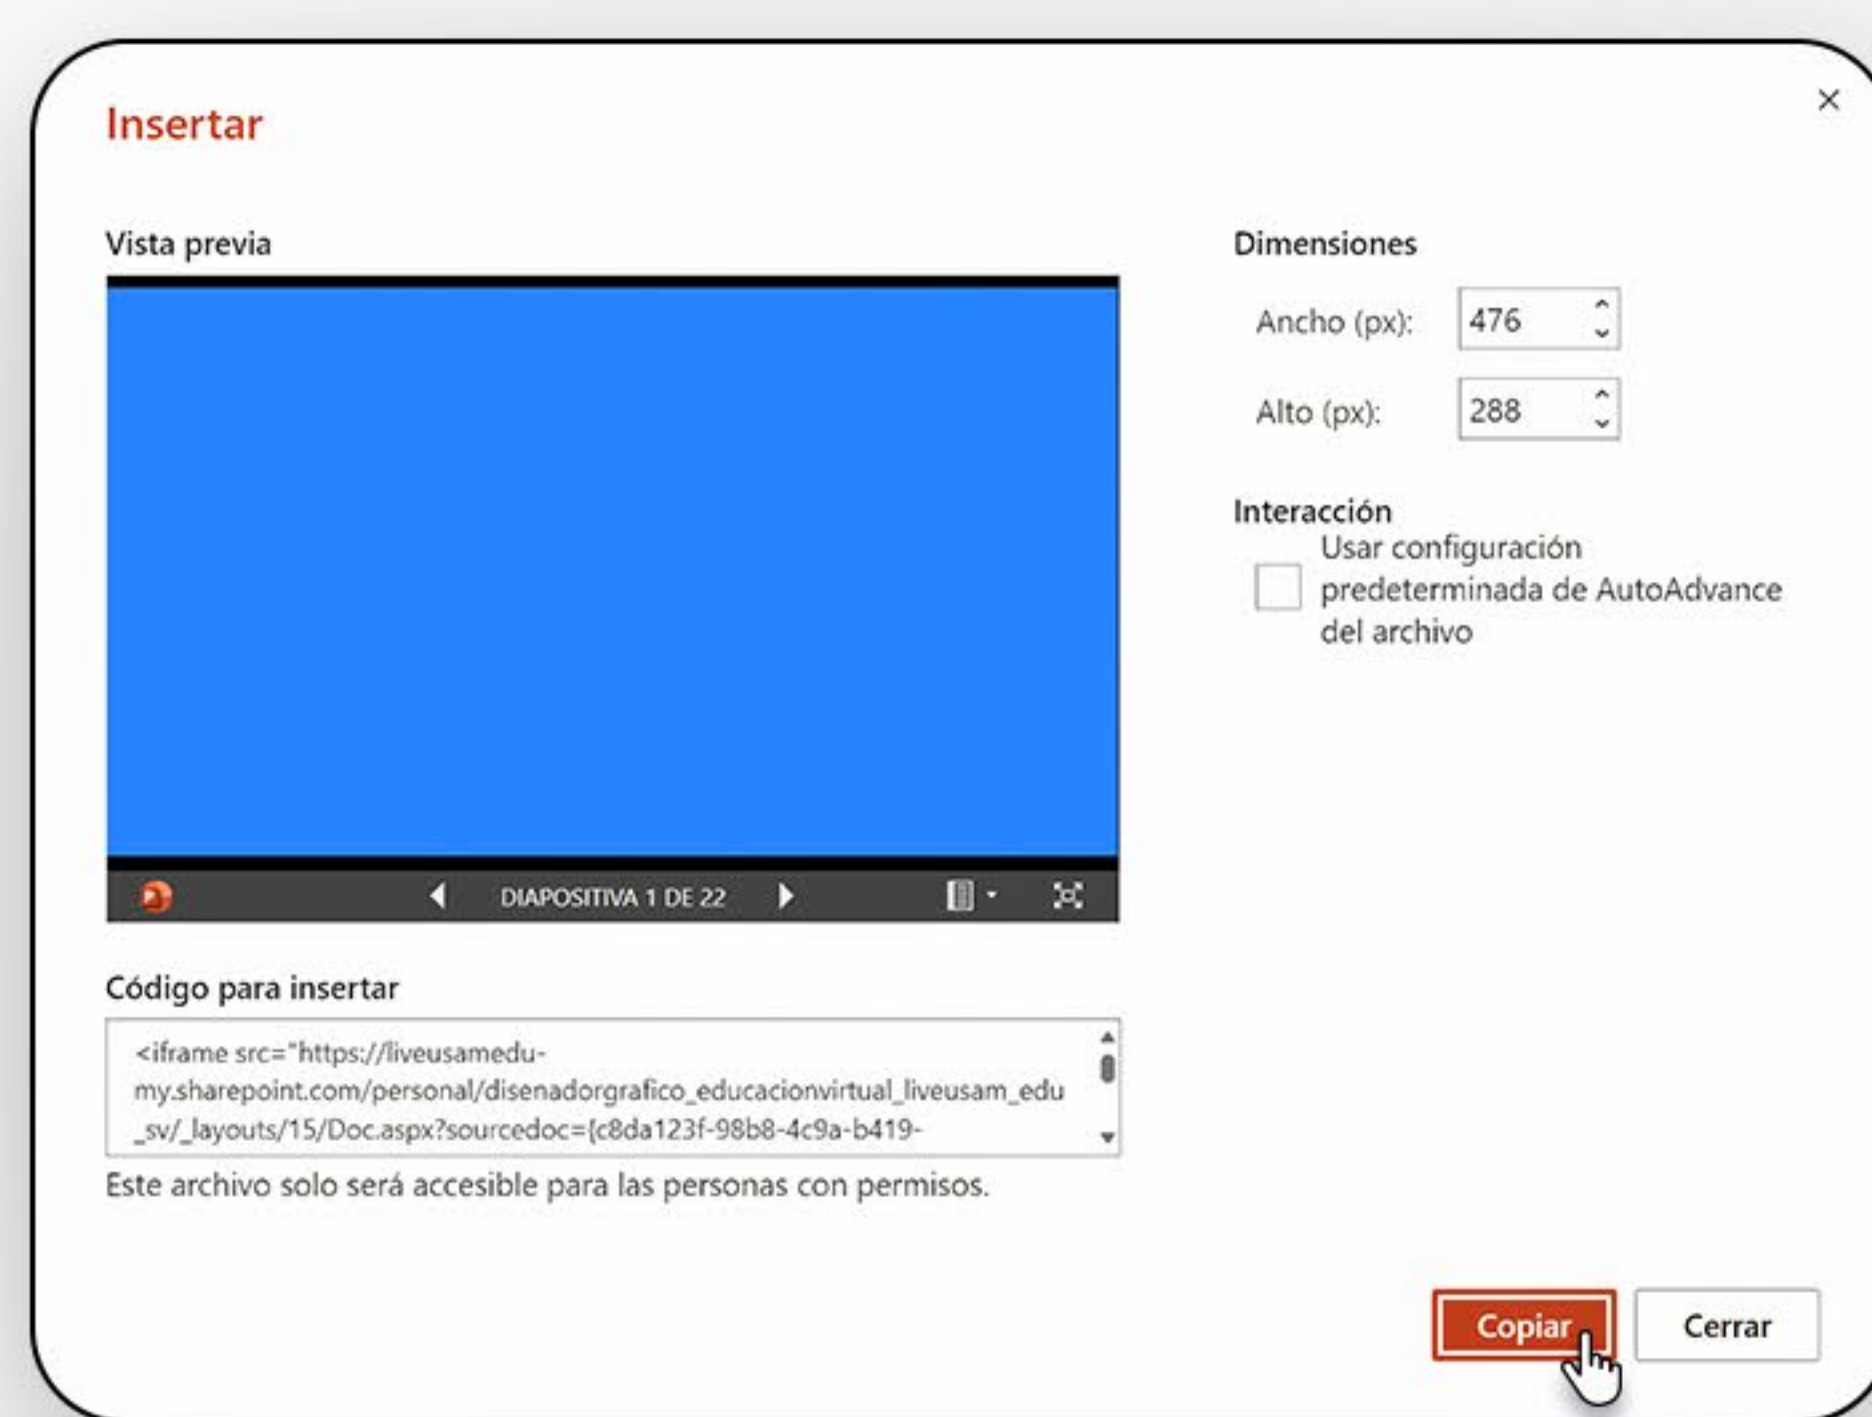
Insertar

×

Vista previa

DIAPOSITIVA 1 DE 22

Código para insertar

<iframe src="https://liveusamedu-my.sharepoint.com/personal/disenadorgrafico_educacionvirtual_liveusam_edu_sv/_layouts/15/Doc.aspx?sourcedoc={c8da123f-98b8-4c9a-b419-

Este archivo solo será accesible para las personas con permisos.

Dimensiones

Ancho (px): 476

Alto (px): 288

Interacción

Usar configuración predeterminada de AutoAdvance del archivo

Copiar

Cerrar